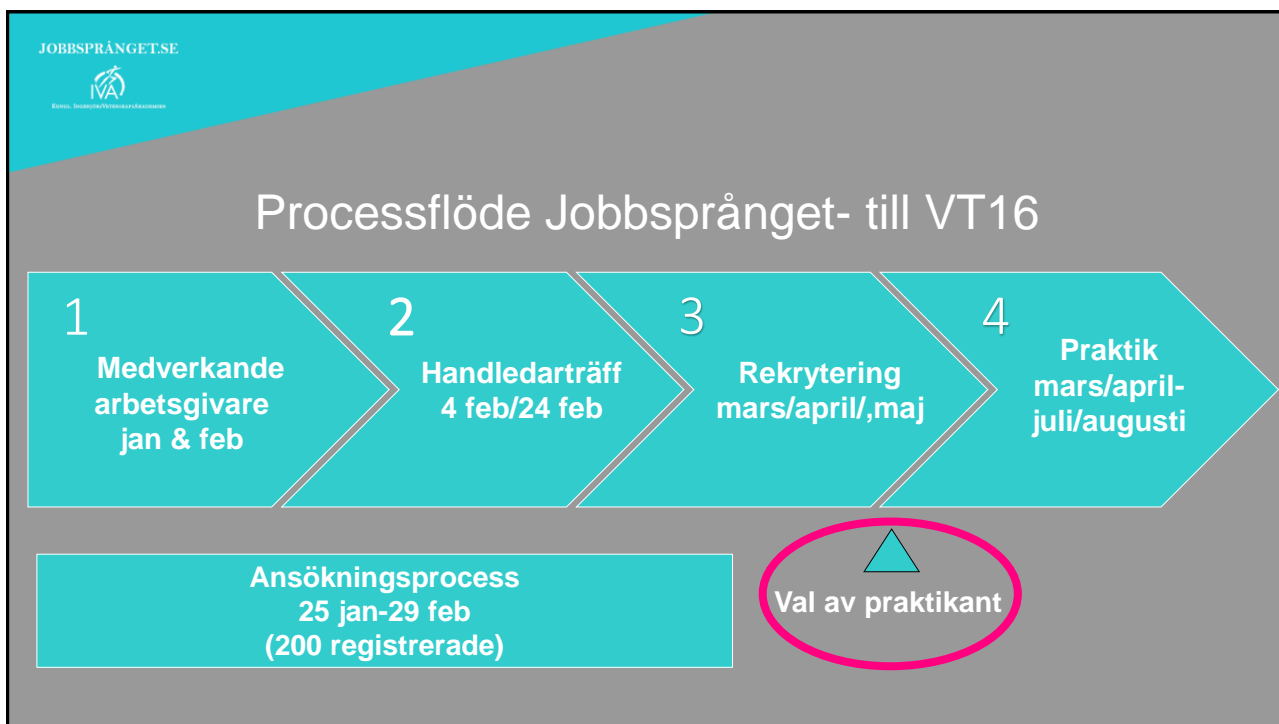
JOBBSPRÅNGET.SE

IVA

Kungl. Ingenjörsvetenskapsakademien

Processflöde Jobbsprånget- till VT16

1
Medverkande arbetsgivare jan & feb

2
Handledarträff 4 feb/24 feb

3
Rekrytering mars/april/,maj

4
Praktik mars/april-juli/augusti

Ansökningsprocess
25 jan-29 feb
(200 registrerade)

Val av praktikant